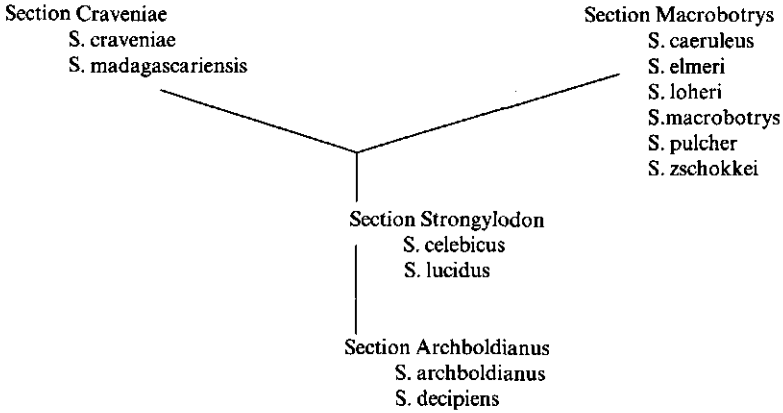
Section Craveniae
S. craveniae
S. madagascariensis

Section Macrobotrys
S. caeruleus
S. elmeri
S. loheri
S.macrobotrys
S. pulcher
S. zschokkei

Section Strongylodon
S. celebicus
S. lucidus

Section Archboldianus
S. archboldianus
S. decipiens